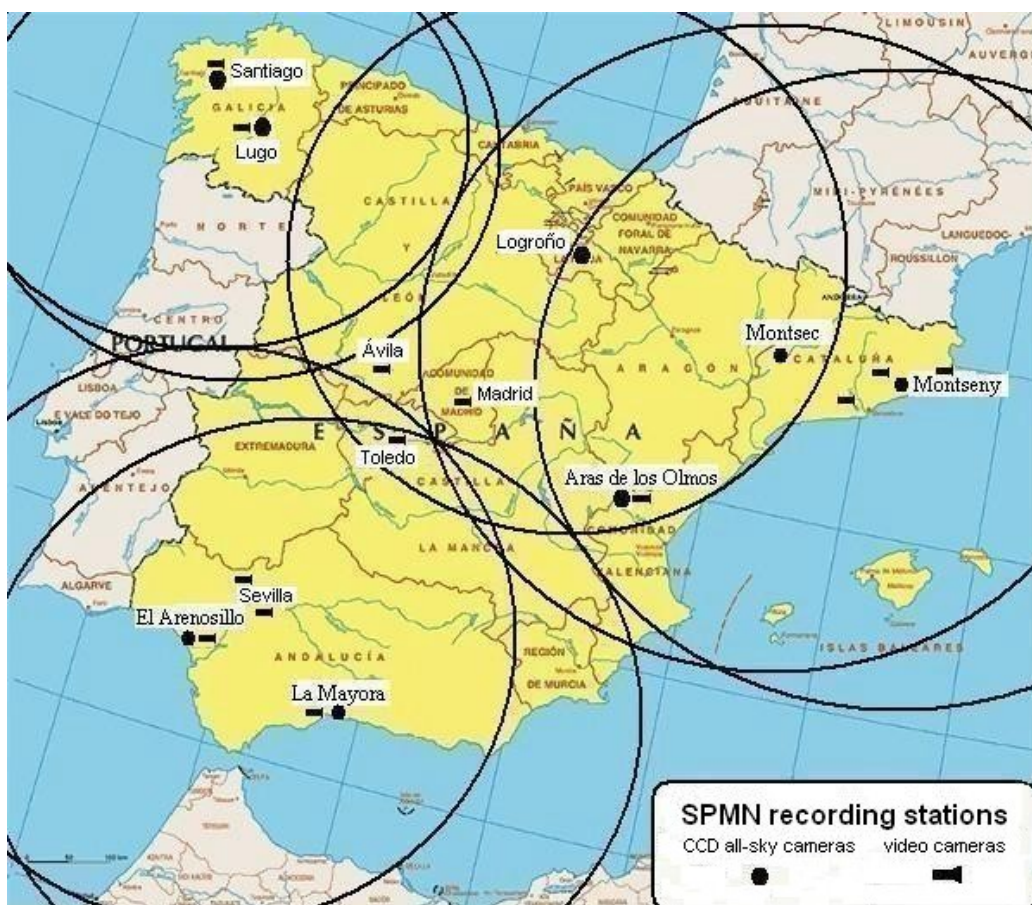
LIMOUSIN
AUVERGNE
Santiago
GALICIA
PRINCIPADO DE ASTURIAS
Lugo
CANTABRIA
AQUITAINE
PAÍS VASCO
MIDI-PYRÉNÉES
CASTILLA
COMUNIDAD FORAL DE NAVARRA
Logroño
LA RIOJA
LANGUEDOC-
NORTE
Y
ROUSSILLON
CENTRO
LEÓN
ANDORRA
PORTUGAL
Ávila
Montsec
CATALUÑA
LISBOA
COMUNIDAD DE MADRID
Madrid
ARAGÓN
Montseny
E VALE DO TEJO
Lisboa
EXTREMADURA
ESPAÑA
Toledo
CASTILLA
ALENTEJO
Aras de los Olmos
COMUNIDAD VALENCIANA
LA MANCHA
ALGARVE
Sevilla
El Arenosillo
ANDALUCÍA
REGIÓN DE MURCIA
ISLAS BALEARES
La Mayora
SPMN recording stations
CCD all-sky cameras
video cameras